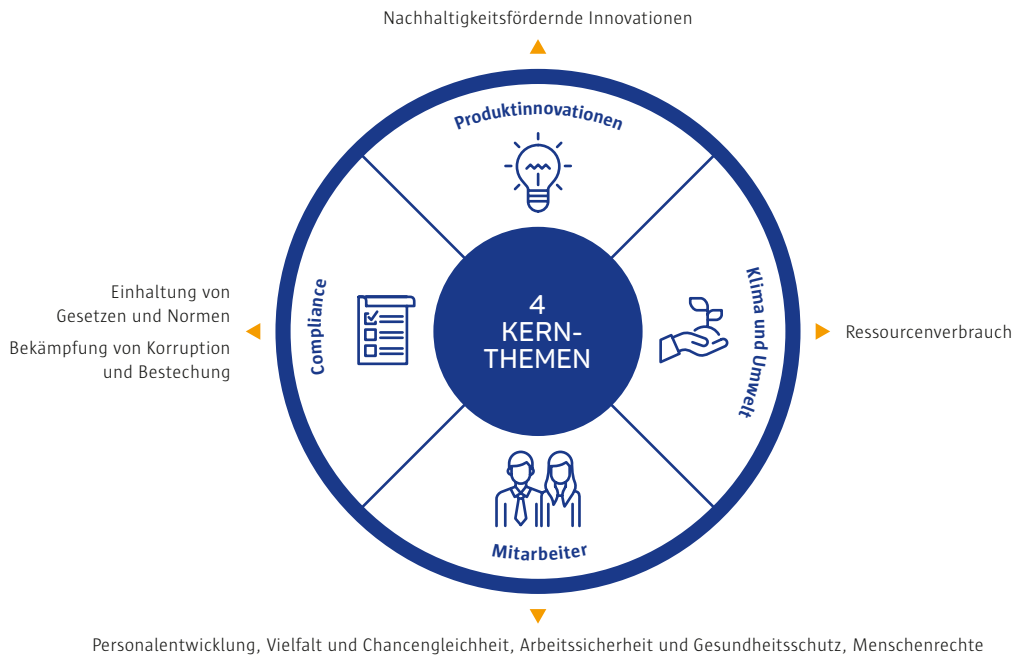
Nachhaltigkeitsfördernde Innovationen

Produktinnovationen

Einhaltung von Gesetzen und Normen

Bekämpfung von Korruption und Bestechung

Compliance

4 KERN-THEMEN

Klima und Umwelt

Ressourcenverbrauch

Mitarbeiter

Personalentwicklung, Vielfalt und Chancengleichheit, Arbeitssicherheit und Gesundheitsschutz, Menschenrechte